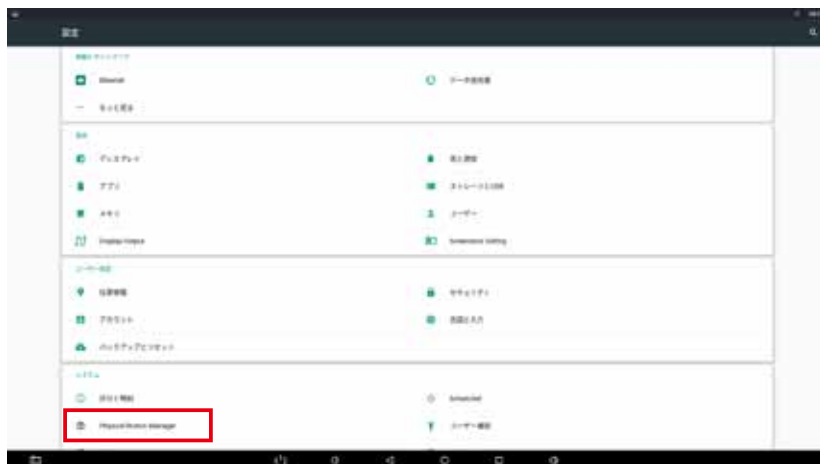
設定

無線とネットワーク

Ethernet

データ使用量

もっと見る

端末

ディスプレイ

音と通知

アプリ

ストレージとUSB

メモリ

ユーザー

Display Output

Screensaver Setting

ユーザー設定

位置情報

セキュリティ

アカウント

言語と入力

バックアップとリセット

システム

日付と時刻

Schedule

Physical Button Manager

ユーザー補助